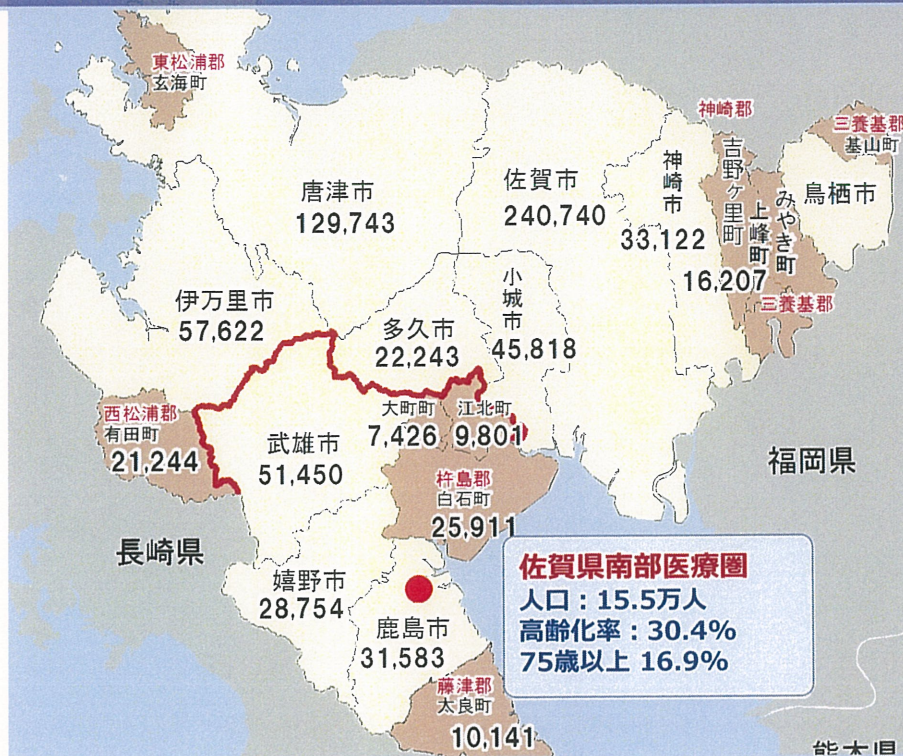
東松浦郡
玄海町

神崎郡

三養基郡
基山町

唐津市
129,743

佐賀市
240,740

神崎市
33,122

吉野ヶ里町

上峰町
16,207

みやき町

鳥栖市

三養基郡

伊万里市
57,622

多久市
22,243

小城市
45,818

西松浦郡
有田町
21,244

武雄市
51,450

大町町
7,426

江北町
9,801

福岡県

杵島郡
白石町
25,911

長崎県

嬉野市
28,754

鹿島市
31,583

佐賀県南部医療圏
人口：15.5万人
高齢化率：30.4%
75歳以上 16.9%

藤津郡
太良町
10,141

熊本県